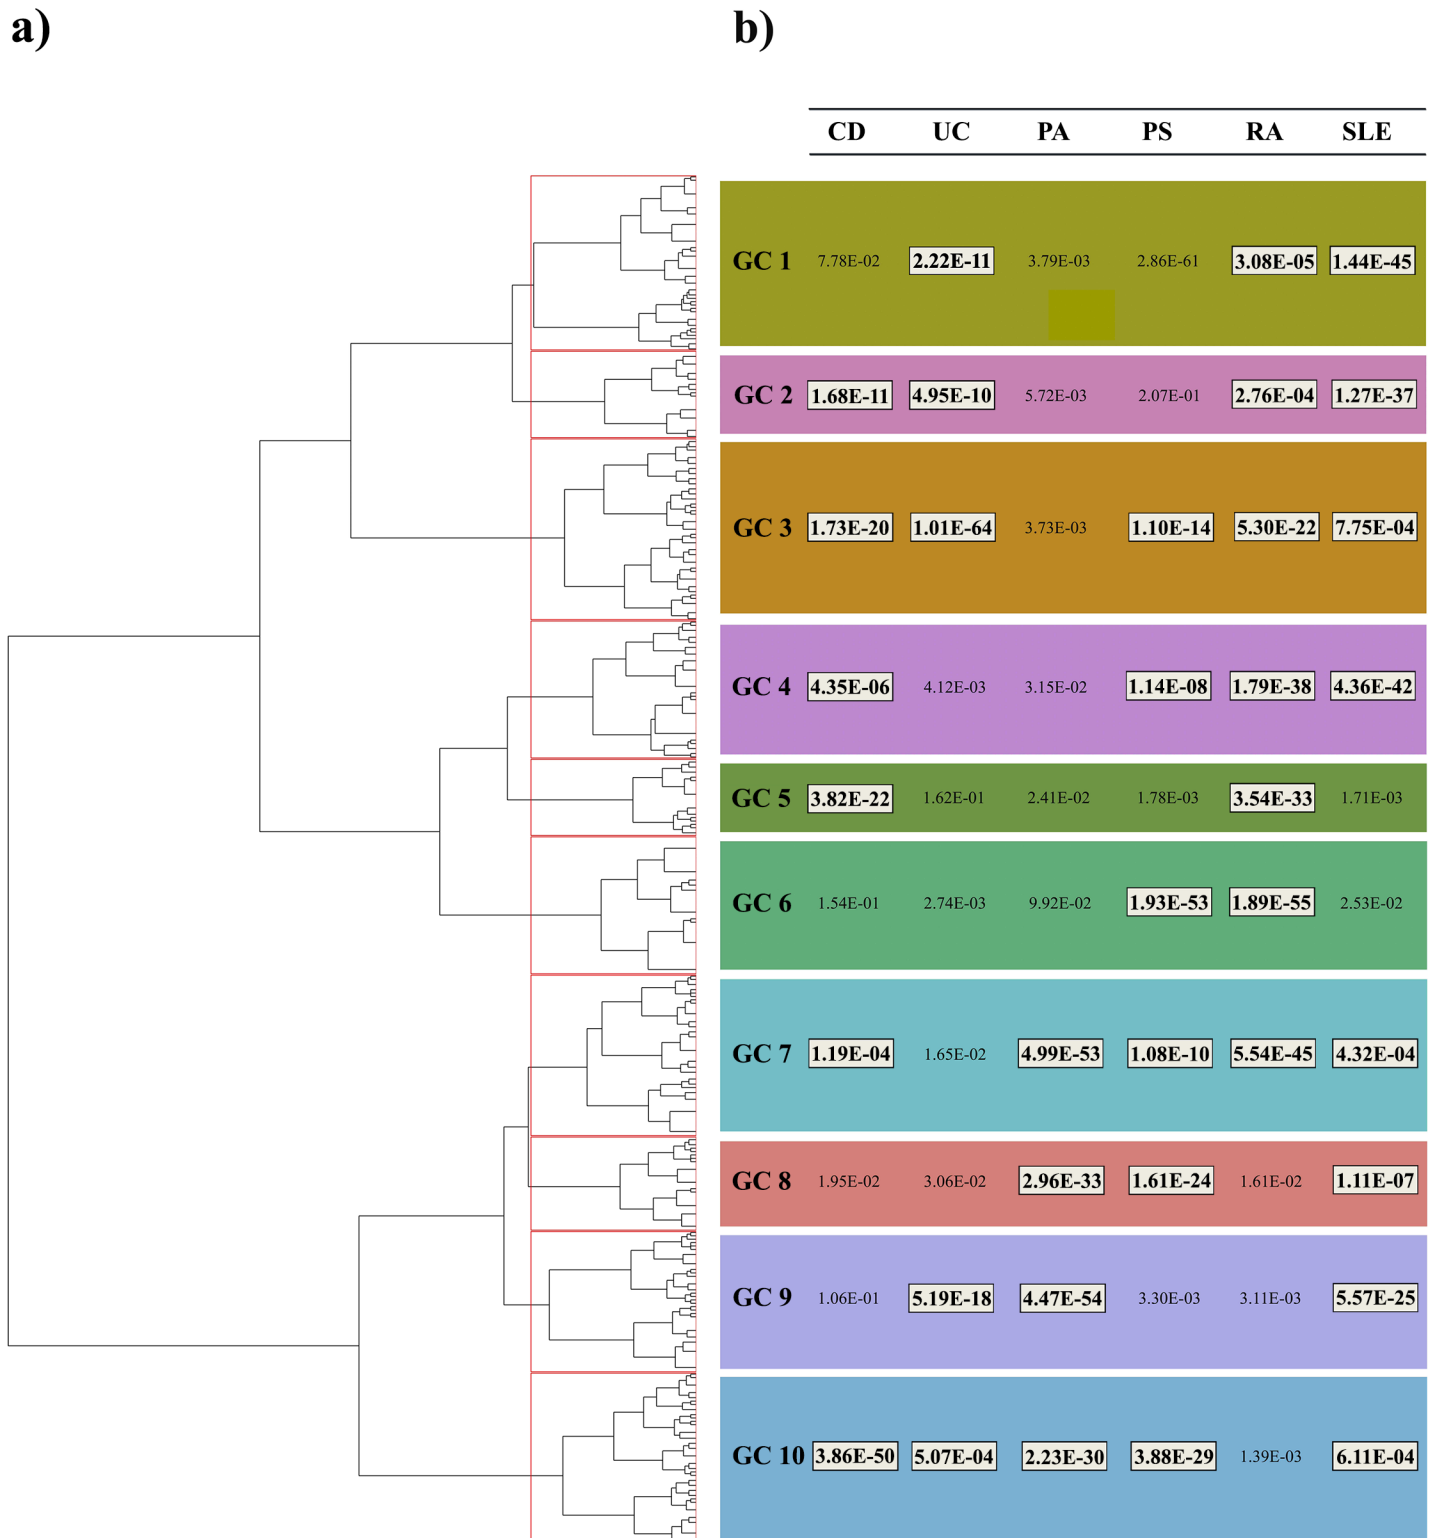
a)

b)

| | CD | UC | PA | PS | RA | SLE |
|---|---|---|---|---|---|---|
| GC 1 | 7.78E-02 | 2.22E-11 | 3.79E-03 | 2.86E-61 | 3.08E-05 | 1.44E-45 |
| GC 2 | 1.68E-11 | 4.95E-10 | 5.72E-03 | 2.07E-01 | 2.76E-04 | 1.27E-37 |
| GC 3 | 1.73E-20 | 1.01E-64 | 3.73E-03 | 1.10E-14 | 5.30E-22 | 7.75E-04 |
| GC 4 | 4.35E-06 | 4.12E-03 | 3.15E-02 | 1.14E-08 | 1.79E-38 | 4.36E-42 |
| GC 5 | 3.82E-22 | 1.62E-01 | 2.41E-02 | 1.78E-03 | 3.54E-33 | 1.71E-03 |
| GC 6 | 1.54E-01 | 2.74E-03 | 9.92E-02 | 1.93E-53 | 1.89E-55 | 2.53E-02 |
| GC 7 | 1.19E-04 | 1.65E-02 | 4.99E-53 | 1.08E-10 | 5.54E-45 | 4.32E-04 |
| GC 8 | 1.95E-02 | 3.06E-02 | 2.96E-33 | 1.61E-24 | 1.61E-02 | 1.11E-07 |
| GC 9 | 1.06E-01 | 5.19E-18 | 4.47E-54 | 3.30E-03 | 3.11E-03 | 5.57E-25 |
| GC 10 | 3.86E-50 | 5.07E-04 | 2.23E-30 | 3.88E-29 | 1.39E-03 | 6.11E-04 |